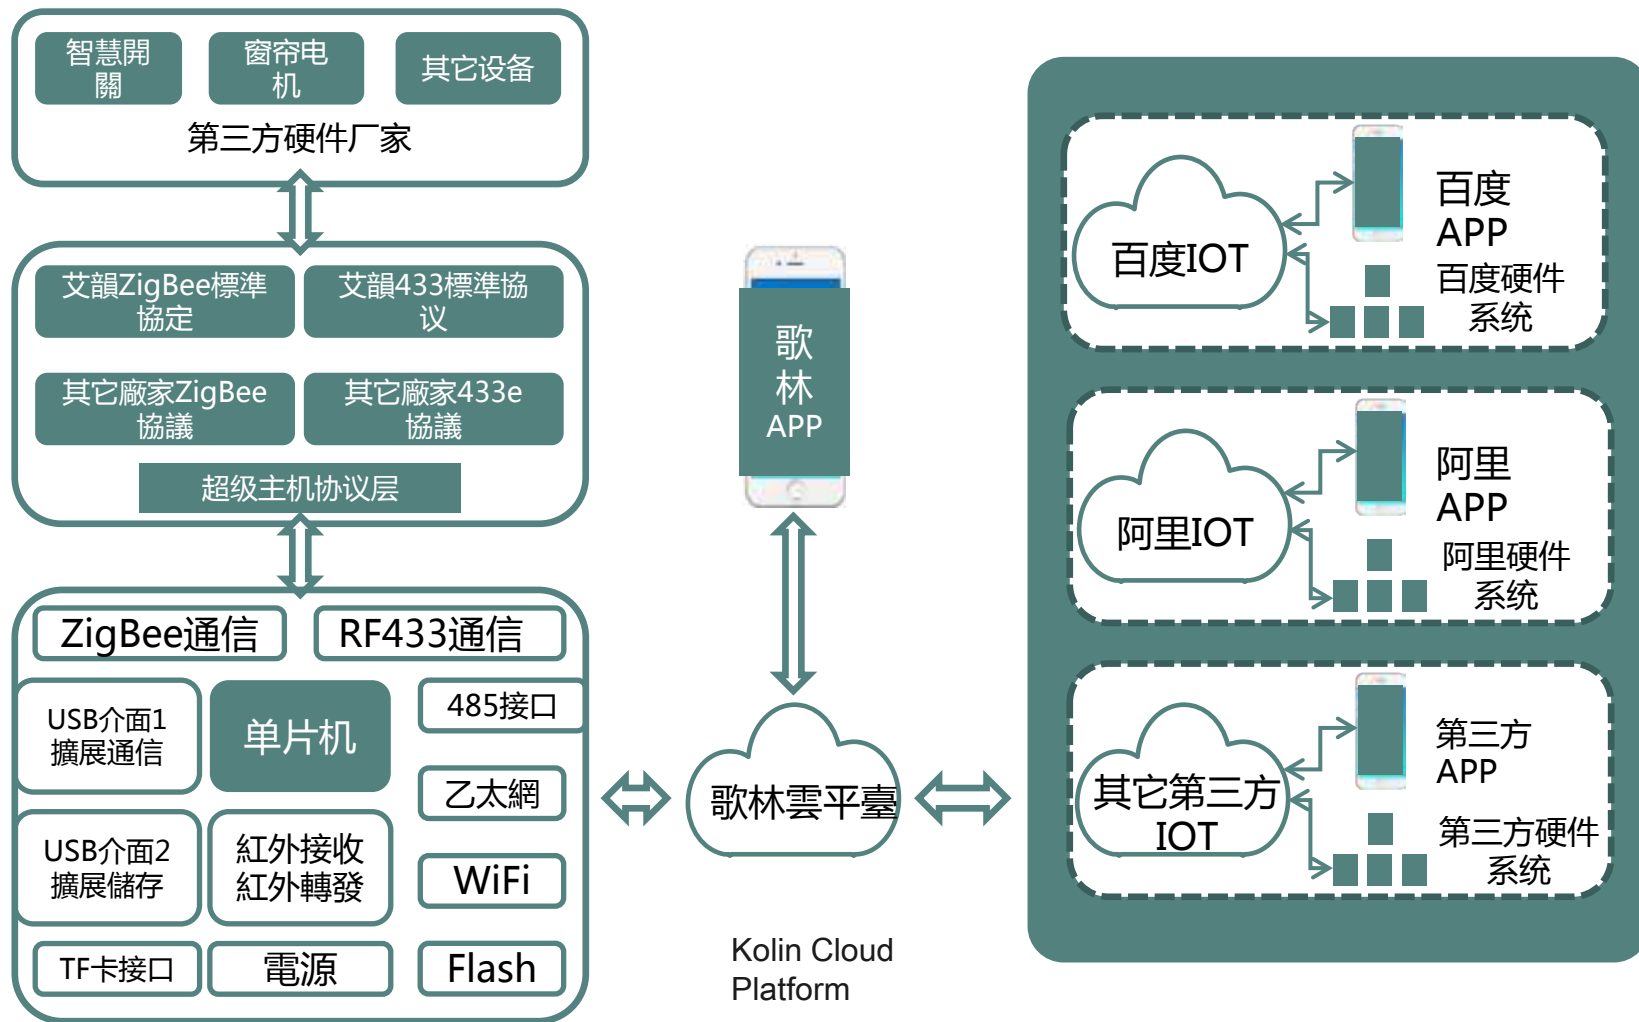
智慧開關

窗帘电机

其它设备

第三方硬件厂家

艾韻ZigBee標準協定

艾韻433標準協议

其它廠家ZigBee協議

其它廠家433e協議

超级主机协议层

ZigBee通信

RF433通信

USB介面1擴展通信

单片机

485接口

乙太網

USB介面2擴展儲存

紅外接收紅外轉發

WiFi

TF卡接口

電源

Flash

歌林APP

歌林雲平臺

Kolin Cloud Platform

百度IOT

百度APP

百度硬件系统

阿里IOT

阿里APP

阿里硬件系统

其它第三方IOT

第三方APP

第三方硬件系统